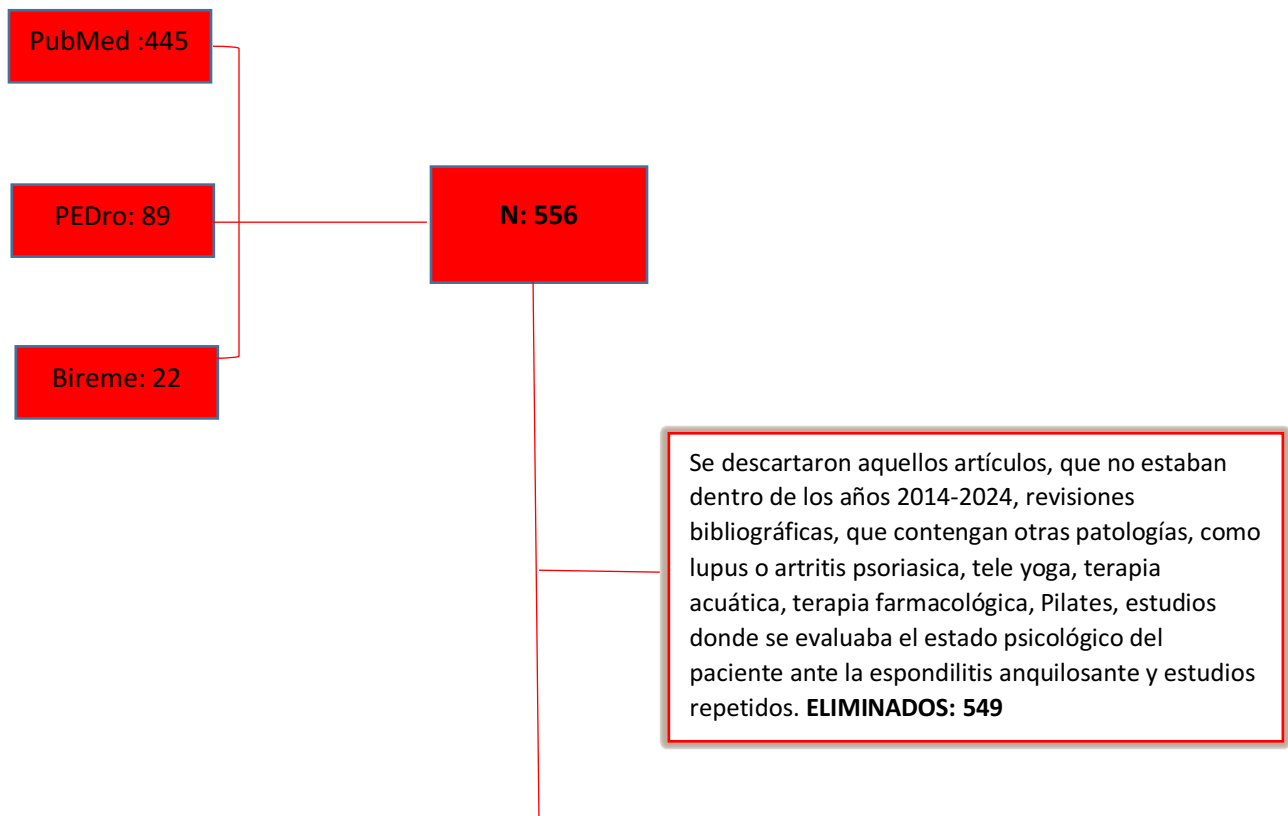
PubMed :445

PEDro: 89

Bireme: 22

N: 556

Se descartaron aquellos artículos, que no estaban dentro de los años 2014-2024, revisiones bibliográficas, que contengan otras patologías, como lupus o artritis psoriasica, tele yoga, terapia acuática, terapia farmacológica, Pilates, estudios donde se evaluaba el estado psicológico del paciente ante la espondilitis anquilosante y estudios repetidos. **ELIMINADOS: 549**